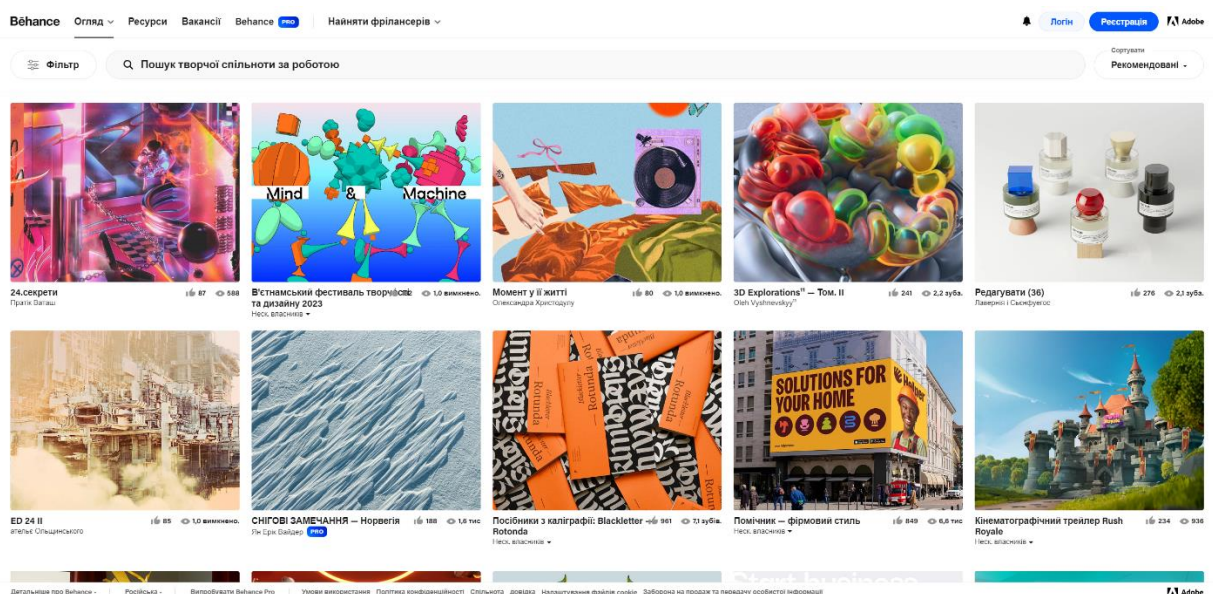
Bēhance Огляд Ресурси Вакансії Behance PRO Найняти фрілансерів

Логін Реєстрація Adobe

Фільтр Пошук творчої спільноти за роботою

Сортувати
Рекомендовані

Mind & Machine

24.секрети
Пратік Даташ
87 588

В'єтнамський фестиваль творчості та дизайну 2023
Неск. власників
1,0 вимкнено.

Момент у її житті
Олександра Христодулу
80 1,0 вимкнено.

3D Explorations" — Том. II
Oleh Vyshnevskyy
241 2,2 зуба.

Редагувати (36)
Лаверні і Сиєнфуегос
276 2,1 зуба.

ED 24 II
ательє Ольшинського
85 1,0 вимкнено.

СНІГОВІ ЗАМЕЧАННЯ — Норвегія
Ян Ерік Вайдер PRO
188 1,6 тис

Посібники з каліграфії: Blackletter Rotonda
Неск. власників
961 7,1 зубів.

SOLUTIONS FOR YOUR HOME

Помічник — фірмовий стиль
Неск. власників
849 6,6 тис

Кінематографічний трейлер Rush Royale
Неск. власників
234 936

Детальніше про Behance Російська Випробувати Behance Pro Умови використання Політика конфіденційності Спільнота довідка Налаштування файлів cookie Заборона на продаж та передачу особистої інформації

Adobe